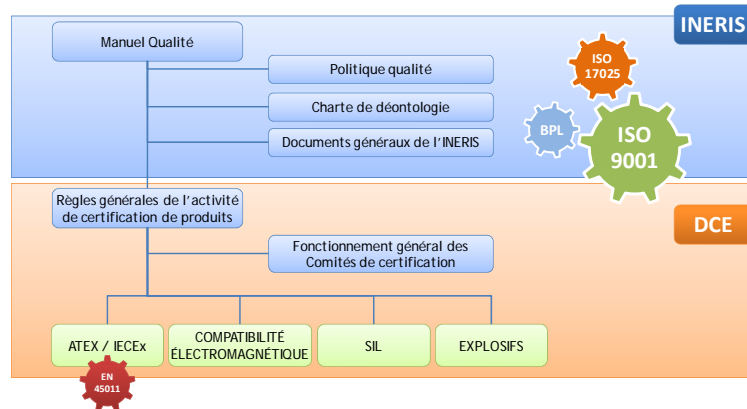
INERIS

Manuel Qualité

Politique qualité

Charte de déontologie

Documents généraux de l'INERIS

ISO 17025

BPL

ISO 9001

Règles générales de l'activité de certification de produits

DCE

Fonctionnement général des Comités de certification

ATEX / IECEx

COMPATIBILITÉ ÉLECTROMAGNÉTIQUE

SIL

EXPLOSIFS

EN 45011